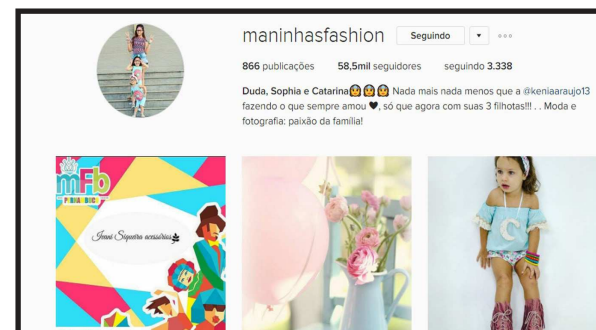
maninhasfashion Seguindo ▾ ···

866 publicações 58,5mil seguidores seguindo 3.338

Duda, Sophia e Catarina👸👸👸 Nada mais nada menos que a @keniaaraujo13 fazendo o que sempre amou ❤, só que agora com suas 3 filhotas!!! . . Moda e fotografia: paixão da família!

mFb

Ivani Siqueira acessórios